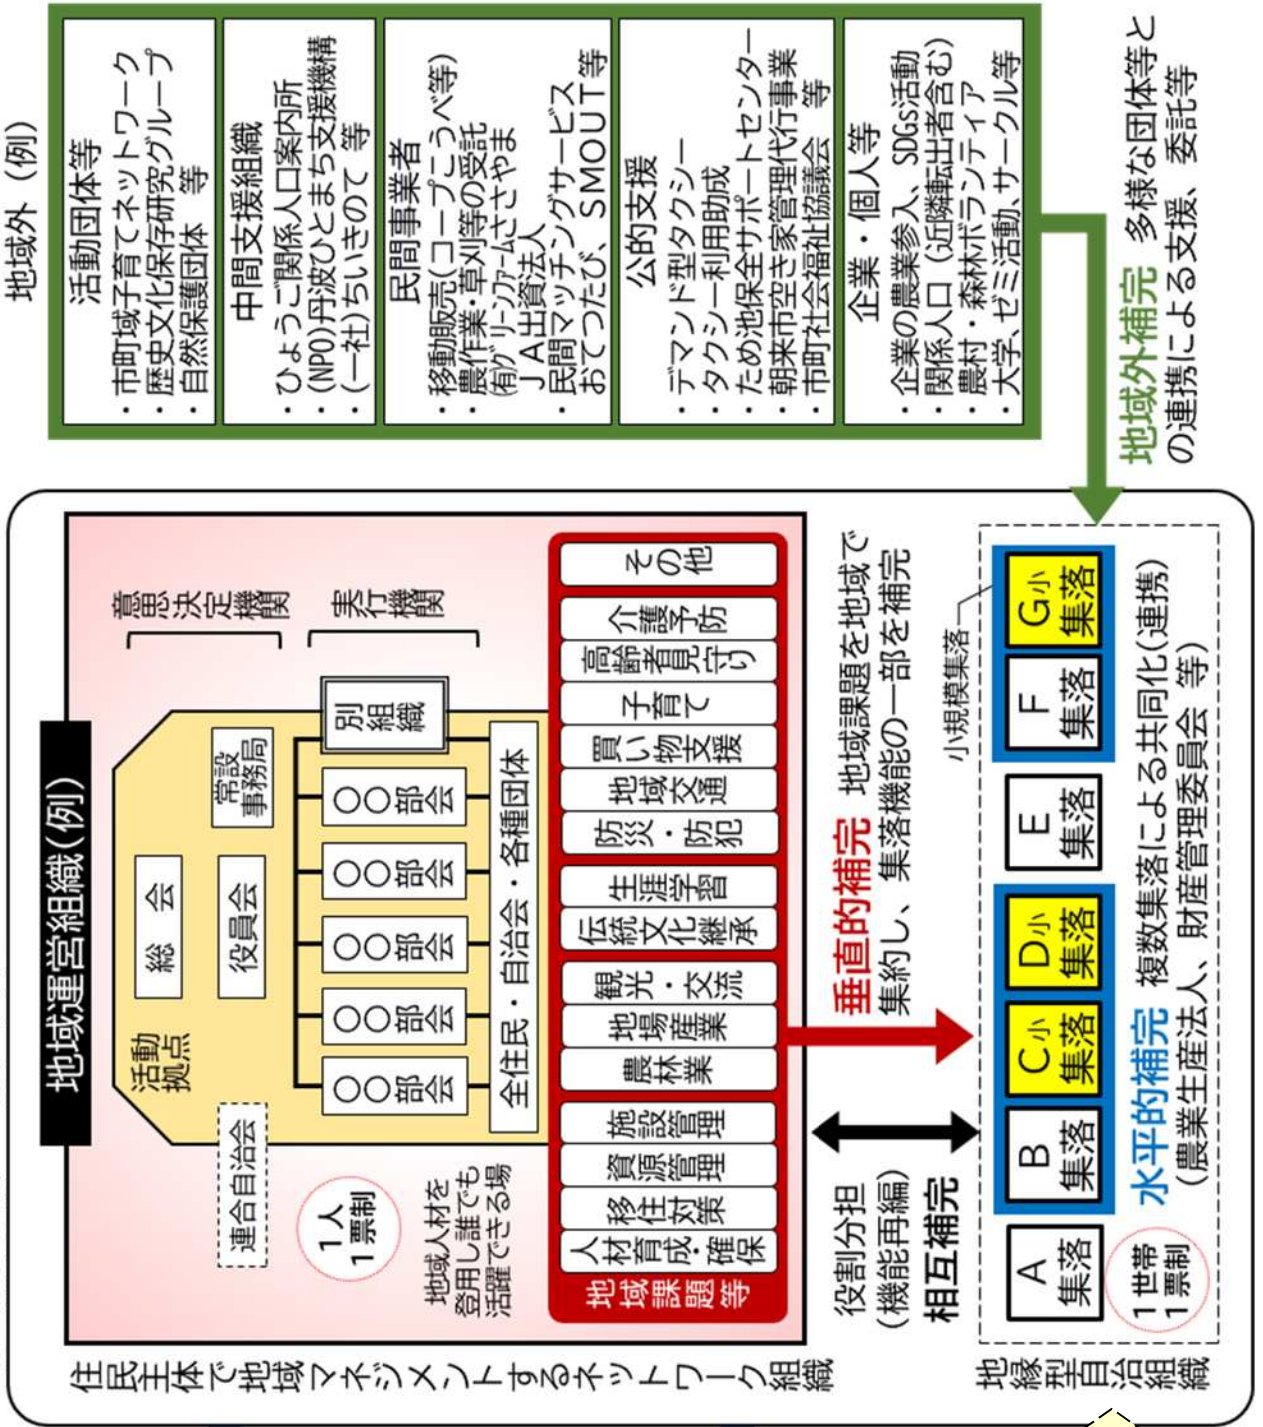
地域外（例）

活動団体等
・市町域子育てネットワーク
・歴史文化保存研究グループ
・自然保護団体　等

中間支援組織
・ひょうご関係人口案内所
・(NPO)丹波ひとまち支援機構
・(一社)ちいきのて　等

民間事業者
・移動販売(コープこうべ等)
・農作業・草刈等の受託
(有)グリーンファームささやま
JA出資法人
・民間マッチングサービス
おてつたび、SMOUT等

公的支援
・デマンド型タクシー
・タクシー利用助成
・ため池保全サポートセンター
・朝来市空き家管理代行事業
・市町社会福祉協議会　等

企業・個人等
・企業の農業参入、SDGs活動
・関係人口（近隣転出者含む）
・農村・森林ボランティア
・大学、ゼミ活動、サークル等

地域外補完　多様な団体等との連携による支援、委託等

地域運営組織（例）

意思決定機関
執行機関

総会
役員会
常設事務局
活動拠点
別組織
〇〇部会
〇〇部会
〇〇部会
〇〇部会
〇〇部会
全住民・自治会・各種団体

連合自治会
1人1票制
地域人材を登用し誰でも活躍できる場

地域課題等
人材育成・確保
移住対策
資源管理
施設管理
農林業
地場産業
観光・交流
伝統文化継承
生涯学習
防災・防犯
地域交通
買い物支援
子育て
高齢者見守り
介護予防
その他

住民主体で地域マネジメントするネットワーク組織

垂直的補完　地域課題を地域で集約し、集落機能の一部を補完

役割分担（機能再編）
相互補完

小規模集落
A集落
B集落
C小集落
D小集落
E集落
F集落
G小集落

1世帯1票制
水平的補完　複数集落による共同化(連携)（農業生産法人、財産管理委員会　等）

地縁型自治組織